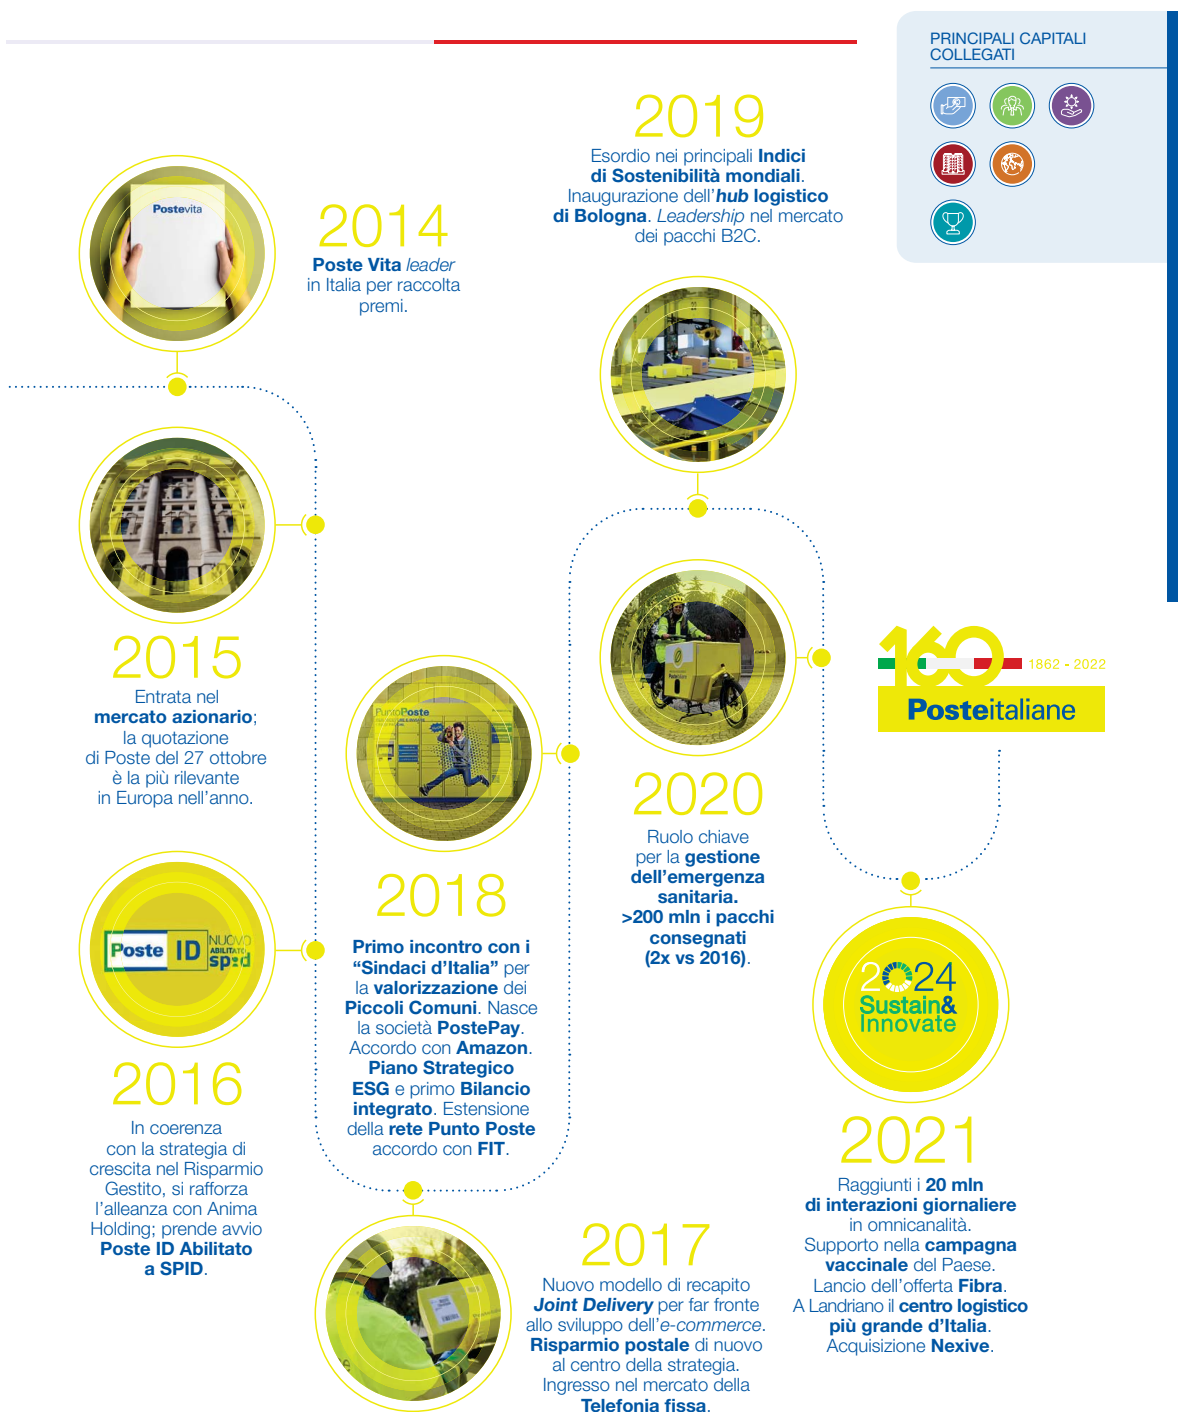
PRINCIPALI CAPITALI COLLEGATI

2019
Esordio nei principali Indici di Sostenibilità mondiali. Inaugurazione dell'hub logistico di Bologna. Leadership nel mercato dei pacchi B2C.

Postevita

2014
Poste Vita leader in Italia per raccolta premi.

2015
Entrata nel mercato azionario; la quotazione di Poste del 27 ottobre è la più rilevante in Europa nell'anno.

PuntoPoste

2020
Ruolo chiave per la gestione dell'emergenza sanitaria. >200 mln i pacchi consegnati (2x vs 2016).

160
1862 - 2022
Posteitaliane

Poste ID NUOVO ABILITATO spid

2018
Primo incontro con i "Sindaci d'Italia" per la valorizzazione dei Piccoli Comuni. Nasce la società PostePay. Accordo con Amazon. Piano Strategico ESG e primo Bilancio integrato. Estensione della rete Punto Poste accordo con FIT.

2024 Sustain& Innovate

2016
In coerenza con la strategia di crescita nel Risparmio Gestito, si rafforza l'alleanza con Anima Holding; prende avvio Poste ID Abilitato a SPID.

2021
Raggiunti i 20 mln di interazioni giornaliere in omnicanalità. Supporto nella campagna vaccinale del Paese. Lancio dell'offerta Fibra. A Landriano il centro logistico più grande d'Italia. Acquisizione Nexive.

2017
Nuovo modello di recapito Joint Delivery per far fronte allo sviluppo dell'e-commerce. Risparmio postale di nuovo al centro della strategia. Ingresso nel mercato della Telefonia fissa.